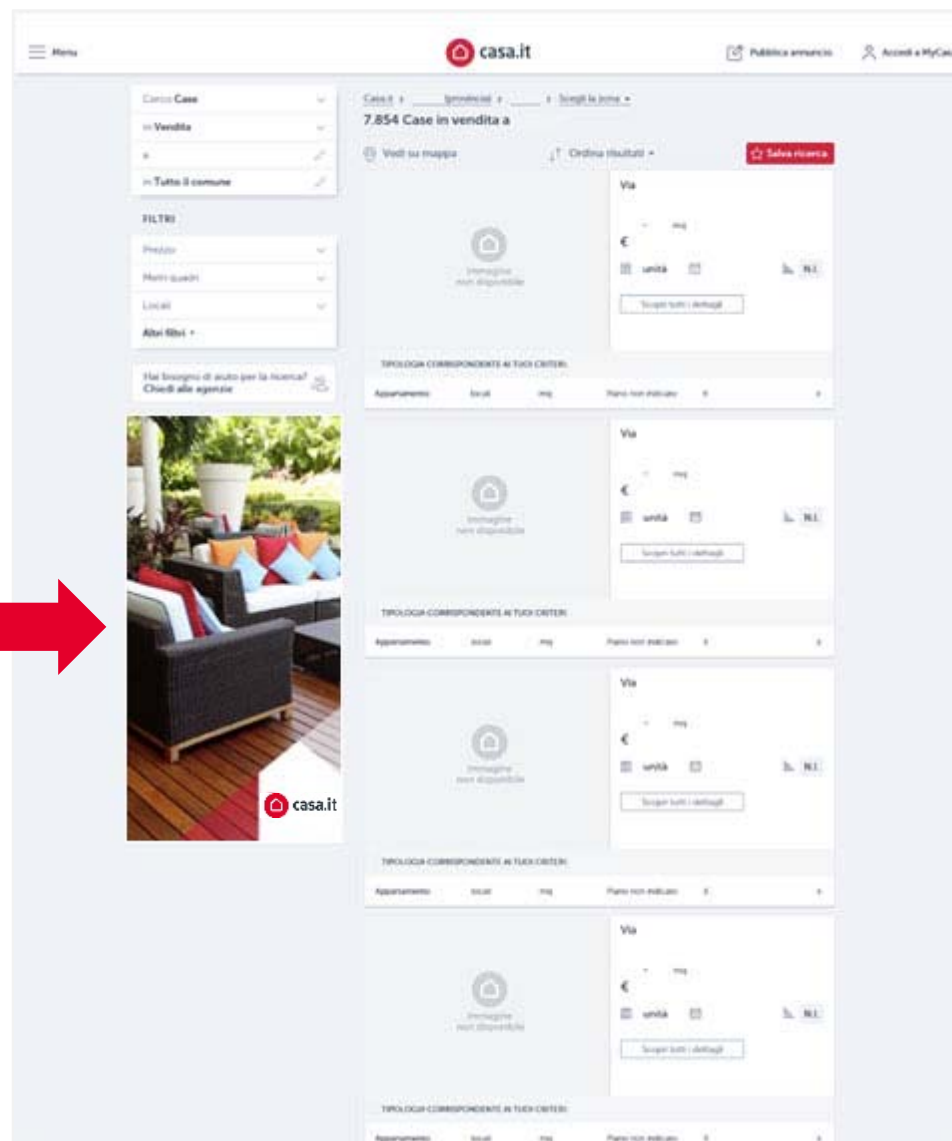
Menu

casa.it

Pubblica annuncio

Accedi a MyCasa

Cerco Case

in Vendita

a

in Tutto il comune

FILTRI

Prezzo

Metri quadri

Locali

Altri filtri

Hai bisogno di aiuto per la ricerca? Chiedi alle agenzie

casa.it

Casa.it > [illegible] > Scegli la zona

7.854 Case in vendita a

Vedi su mappa

Ordina risultati

Salva ricerca

Immagine non disponibile

Via

- mq

€

unità

N.I.

Scopri tutti i dettagli

TIPOLOGIA CORRISPONDENTE AI TUOI CRITERI

Appartamento locali mq Piano non indicato

Immagine non disponibile

Via

- mq

€

unità

N.I.

Scopri tutti i dettagli

TIPOLOGIA CORRISPONDENTE AI TUOI CRITERI

Appartamento locali mq Piano non indicato

Immagine non disponibile

Via

- mq

€

unità

N.I.

Scopri tutti i dettagli

TIPOLOGIA CORRISPONDENTE AI TUOI CRITERI

Appartamento locali mq Piano non indicato

Immagine non disponibile

Via

- mq

€

unità

N.I.

Scopri tutti i dettagli

TIPOLOGIA CORRISPONDENTE AI TUOI CRITERI

Appartamento locali mq Piano non indicato